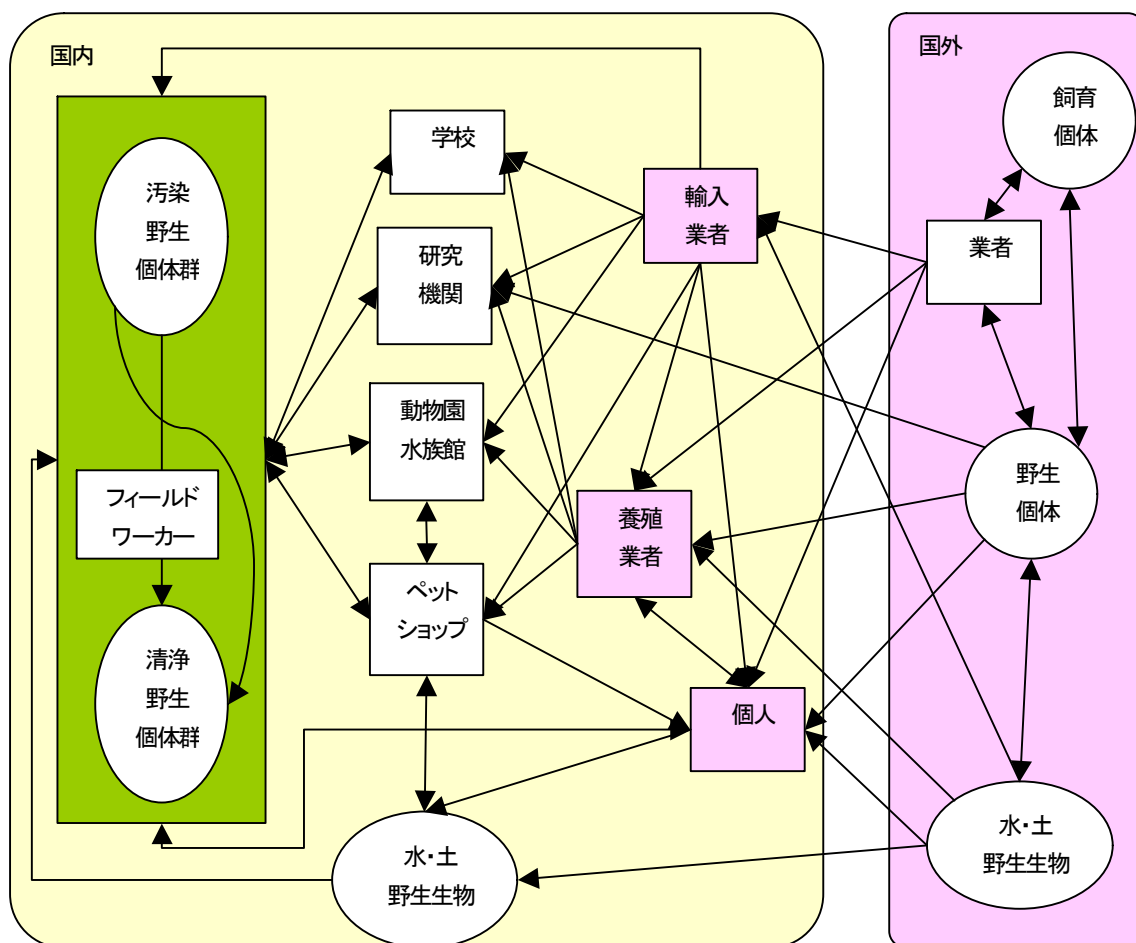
国内

汚染
野生
個体群

フィールド
ワーカー

清浄
野生
個体群

学校

研究
機関

動物園
水族館

ペット
ショップ

輸入
業者

養殖
業者

個人

水・土
野生生物

国外

飼育
個体

業者

野生
個体

水・土
野生生物